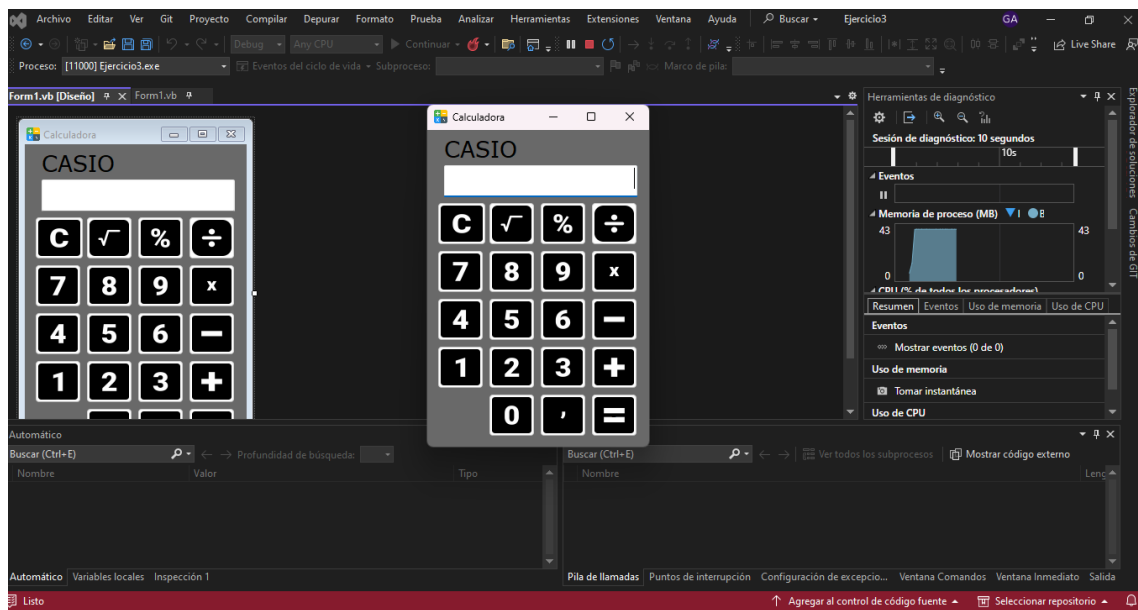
Archivo Editar Ver Git Proyecto Compilar Depurar Formato Prueba Analizar Herramientas Extensiones Ventana Ayuda Buscar Ejercicio3 GA

Debug Any CPU Continuar Live Share

Proceso: [11000] Ejercicio3.exe Eventos del ciclo de vida Subproceso: Marco de pila:

Form1.vb [Diseño] Form1.vb

Calculadora

CASIO

C √ % ÷
7 8 9 x
4 5 6 −
1 2 3 +

Calculadora

CASIO

C √ % ÷
7 8 9 x
4 5 6 −
1 2 3 +
0 , =

Herramientas de diagnóstico

Sesión de diagnóstico: 10 segundos

10s

Eventos

Memoria de proceso (MB)

43 43

0 0

CPU (% de todos los procesadores)

Resumen Eventos Uso de memoria Uso de CPU

Eventos

Mostrar eventos (0 de 0)

Uso de memoria

Tomar instantánea

Uso de CPU

Explorador de soluciones Cambios de GIT

Automático

Buscar (Ctrl+E) Profundidad de búsqueda:

Nombre Valor Tipo

Automático Variables locales Inspección 1

Buscar (Ctrl+E) Ver todos los subprocesos Mostrar código externo

Nombre Leng

Pila de llamadas Puntos de interrupción Configuración de excepcio... Ventana Comandos Ventana Inmediato Salida

Listo

Agregar al control de código fuente Seleccionar repositorio